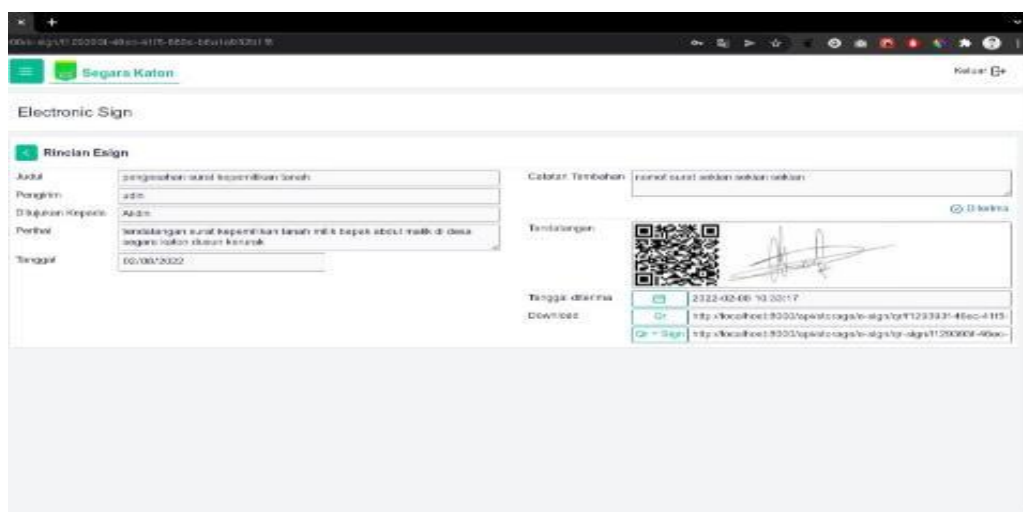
Segara Katon

Keluar

Electronic Sign

Rincian Esign

Judul: pengesahan surat kepemilikan tanah

Pengirim: adin

Ditujukan Kepada: Aadin

Perihal: tandatangan surat kepemilikan tanah milik bapak abdul malik di desa segara katon dusun karanak

Tanggal: 02/08/2022

Catatan Tambahan: nomor surat sekian sekian sekian

Diterima

Tandatangan

Tanggal diterima: 2022-02-08 10:33:17

Download: Qr http://localhost:8000/api/storage/e-sign/qr/1233931-40ec-4115-

Qr + Sign http://localhost:8000/api/storage/e-sign/qr-sign/1293931-40ec-